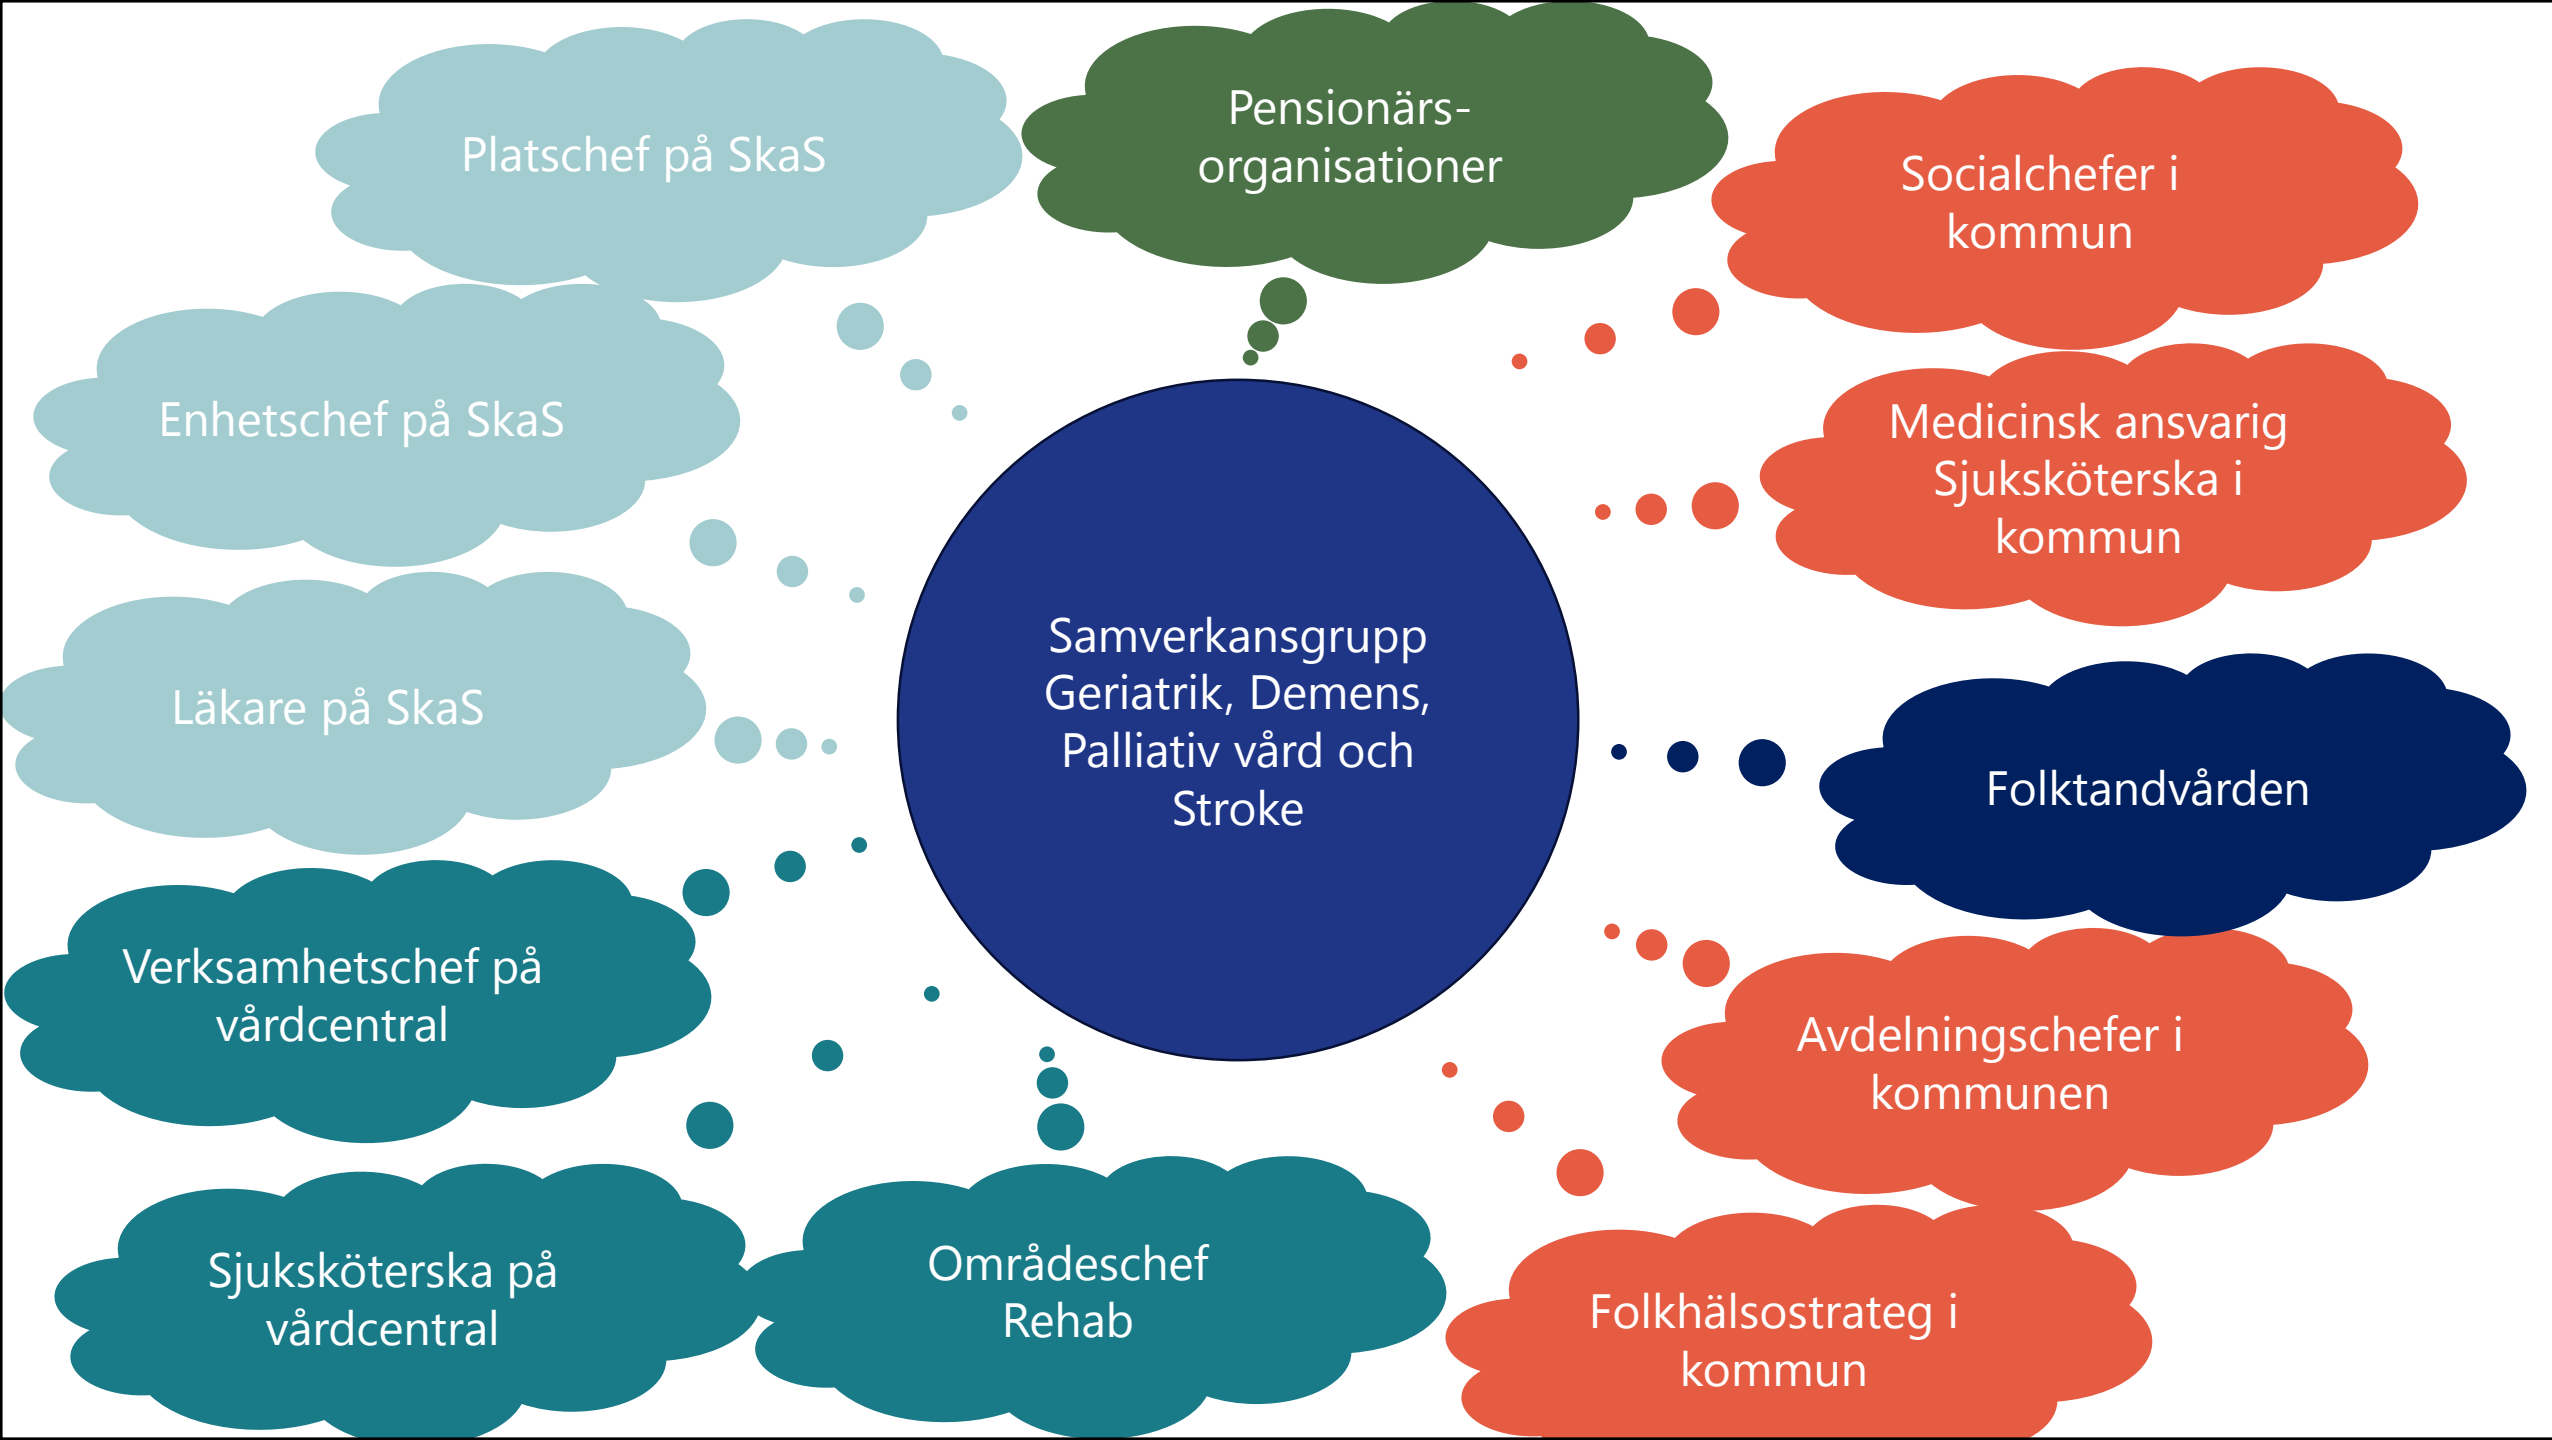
Platschef på SkaS

Pensionärs-organisationer

Socialchefer i kommun

Enhetschef på SkaS

Medicinsk ansvarig Sjuksköterska i kommun

Läkare på SkaS

Samverkansgrupp Geriatrik, Demens, Palliativ vård och Stroke

Folktandvården

Verksamhetschef på vårdcentral

Avdelningschefer i kommunen

Sjuksköterska på vårdcentral

Områdeschef Rehab

Folkhälsostrateg i kommun